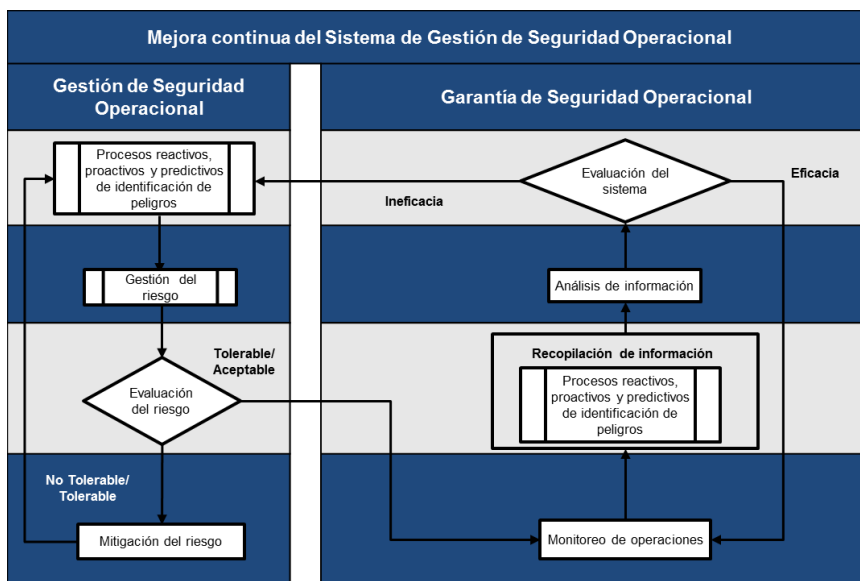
Mejora continua del Sistema de Gestión de Seguridad Operacional

Gestión de Seguridad Operacional

Garantía de Seguridad Operacional

Procesos reactivos, proactivos y predictivos de identificación de peligros

Evaluación del sistema

Eficacia

Ineficacia

Gestión del riesgo

Análisis de información

Tolerable/ Aceptable

Recopilación de información

Evaluación del riesgo

Procesos reactivos, proactivos y predictivos de identificación de peligros

No Tolerable/ Tolerable

Mitigación del riesgo

Monitoreo de operaciones